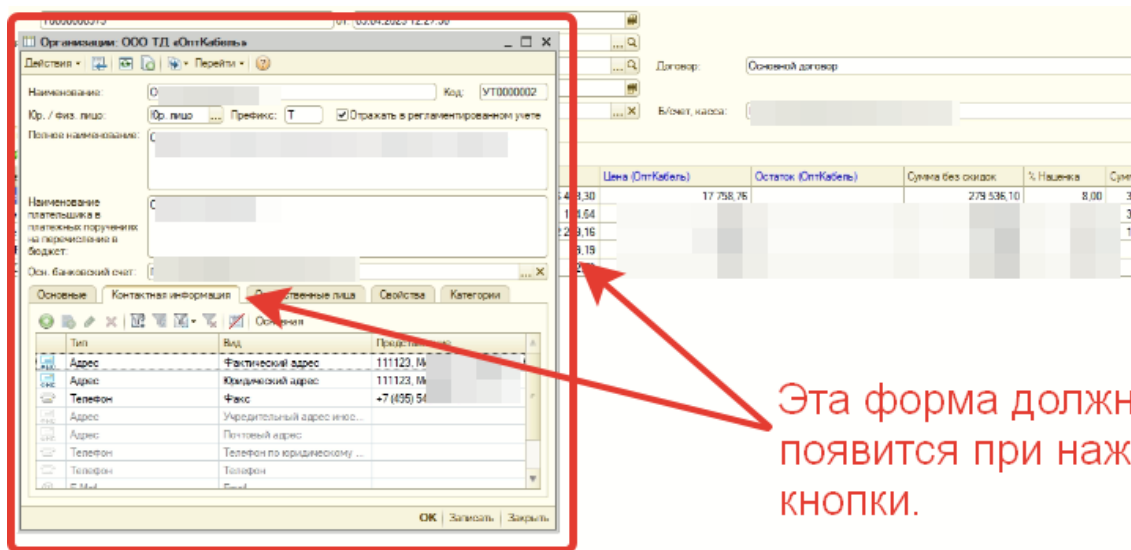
Организации: ООО ТД «ОптКабель»

Действия Перейти

Наименование: О
Код: УТ0000002
Юр. / физ. лицо: Юр. лицо
Префикс: Т
Отражать в регламентированном учете
Полное наименование: О
Наименование плательщика в платежных поручениях на перечисление в бюджет: О
Осн. банковский счет:

Основные | Контактная информация | Контактные лица | Свойства | Категории

Основная

| Тип | Вид | Представление |
|---|---|---|
| Адрес | Фактический адрес | 111123, М |
| Адрес | Юридический адрес | 111123, М |
| Телефон | Факс | +7 (495) 54 |
| Адрес | Учредительный адрес инос... | |
| Адрес | Почтовый адрес | |
| Телефон | Телефон по юридическому ... | |
| Телефон | Телефон | |
| E-Mail | Email | |

OK | Записать | Закрыть

от: 03.04.2023 12:27:30

Договор: Основной договор

Б/счет, касса:

| Цена (ОптКабель) | Остаток (ОптКабель) | Сумма без скидок | % Наценка | Сумм |
|---|---|---|---|---|
| 17 758,76 | | 279 536,10 | 8,00 | 3 |

Эта форма должн
появится при наж
кнопки.